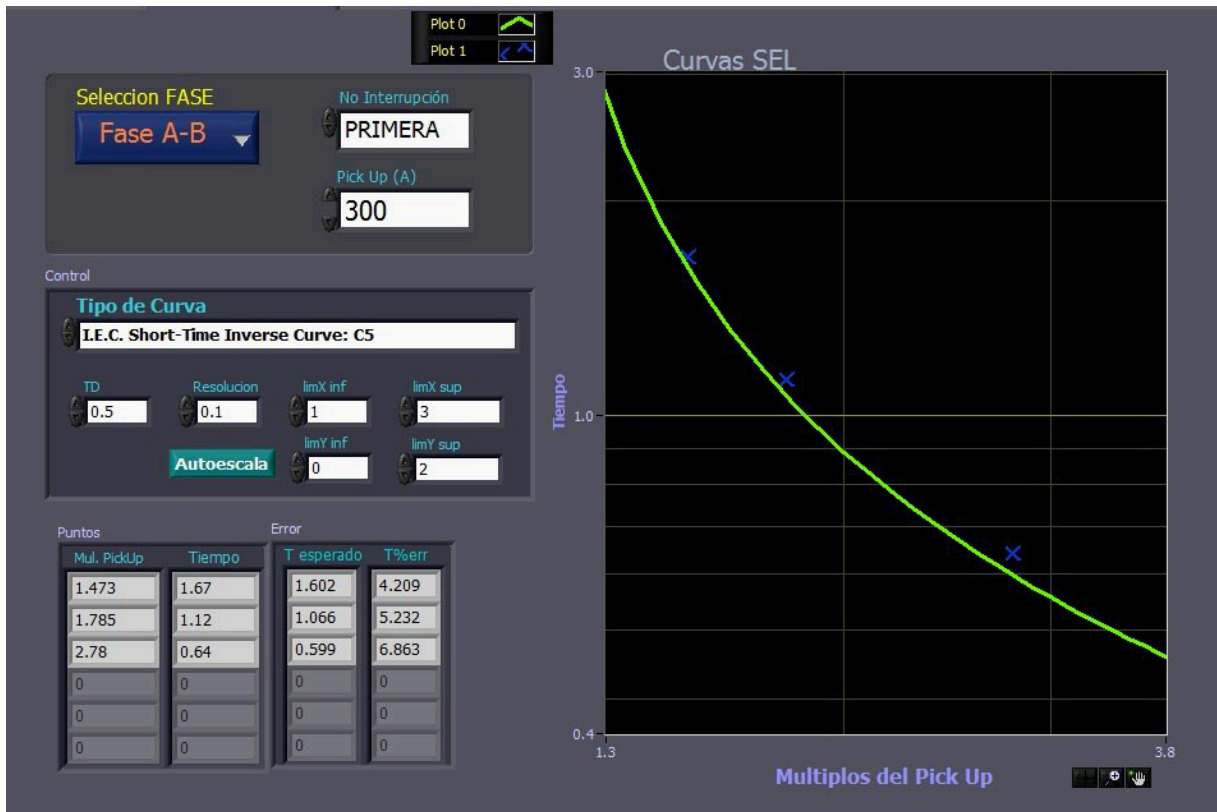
Plot 0
Plot 1

Seleccion FASE
Fase A-B

No Interrupción
PRIMERA

Pick Up (A)
300

Control
Tipo de Curva
I.E.C. Short-Time Inverse Curve: C5

TD
0.5
Resolucion
0.1
limX inf
1
limX sup
3
limY inf
0
limY sup
2
Autoescala

Puntos

| Mul. PickUp | Tiempo |
|---|---|
| 1.473 | 1.67 |
| 1.785 | 1.12 |
| 2.78 | 0.64 |
| 0 | 0 |
| 0 | 0 |
| 0 | 0 |

Error

| T esperado | T%err |
|---|---|
| 1.602 | 4.209 |
| 1.066 | 5.232 |
| 0.599 | 6.863 |
| 0 | 0 |
| 0 | 0 |
| 0 | 0 |

Curvas SEL
3.0
1.0
0.4
Tiempo
1.3
3.8
Multiplos del Pick Up